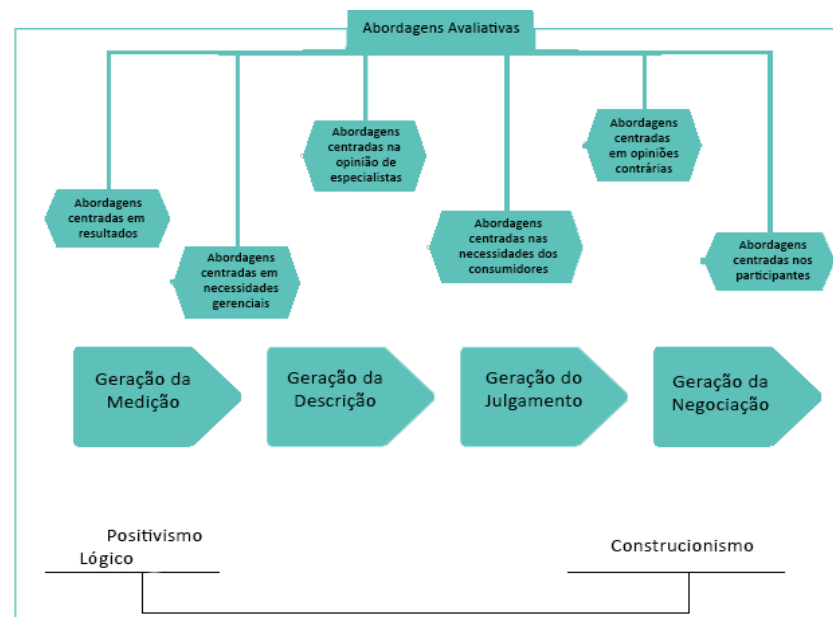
Abordagens Avaliativas

Abordagens centradas em resultados

Abordagens centradas em necessidades gerenciais

Abordagens centradas na opinião de especialistas

Abordagens centradas nas necessidades dos consumidores

Abordagens centradas em opiniões contrárias

Abordagens centradas nos participantes

Geração da Medição

Geração da Descrição

Geração do Julgamento

Geração da Negociação

Positivismo Lógico

Construcionismo